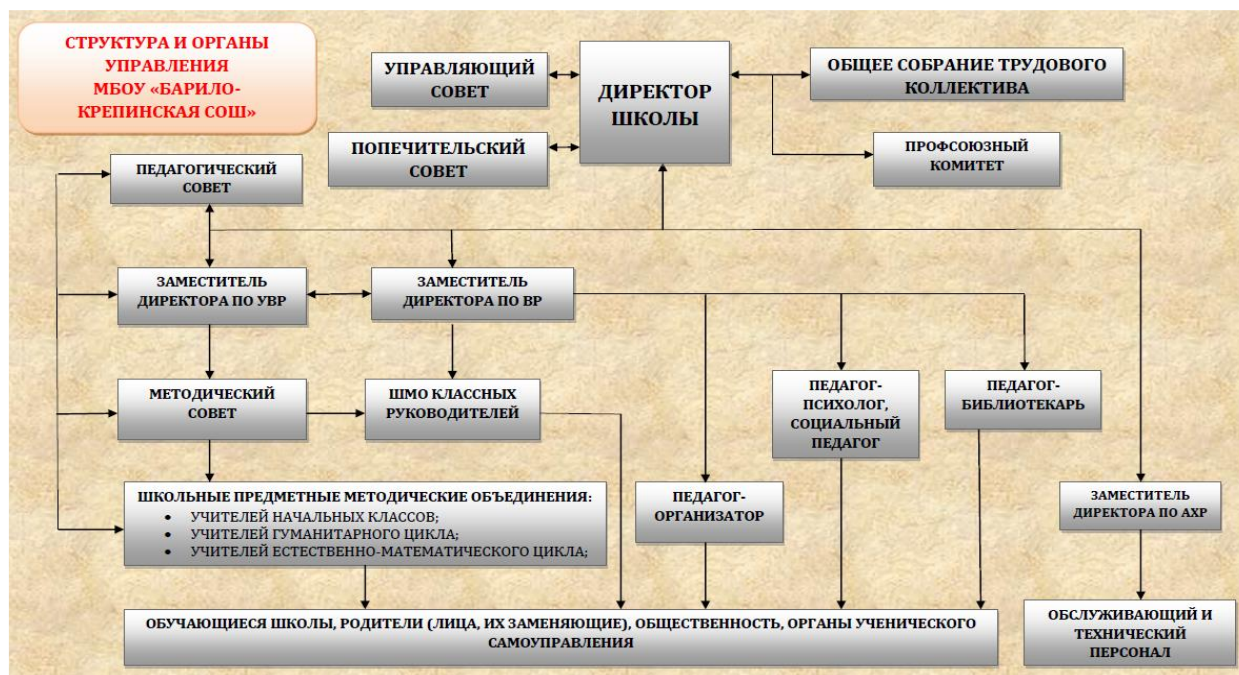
СТРУКТУРА И ОРГАНЫ УПРАВЛЕНИЯ МБОУ «БАРИЛО-КРЕПИНСКАЯ СОШ»

УПРАВЛЯЮЩИЙ СОВЕТ

ДИРЕКТОР ШКОЛЫ

ОБЩЕЕ СОБРАНИЕ ТРУДОВОГО КОЛЛЕКТИВА

ПОПЕЧИТЕЛЬСКИЙ СОВЕТ

ПРОФСОЮЗНЫЙ КОМИТЕТ

ПЕДАГОГИЧЕСКИЙ СОВЕТ

ЗАМЕСТИТЕЛЬ ДИРЕКТОРА ПО УВР

ЗАМЕСТИТЕЛЬ ДИРЕКТОРА ПО ВР

МЕТОДИЧЕСКИЙ СОВЕТ

ШМО КЛАССНЫХ РУКОВОДИТЕЛЕЙ

ПЕДАГОГ-ПСИХОЛОГ, СОЦИАЛЬНЫЙ ПЕДАГОГ

ПЕДАГОГ-БИБЛИОТЕКАРЬ

ШКОЛЬНЫЕ ПРЕДМЕТНЫЕ МЕТОДИЧЕСКИЕ ОБЪЕДИНЕНИЯ:
• УЧИТЕЛЕЙ НАЧАЛЬНЫХ КЛАССОВ;
• УЧИТЕЛЕЙ ГУМАНИТАРНОГО ЦИКЛА;
• УЧИТЕЛЕЙ ЕСТЕСТВЕННО-МАТЕМАТИЧЕСКОГО ЦИКЛА;

ПЕДАГОГ-ОРГАНИЗАТОР

ЗАМЕСТИТЕЛЬ ДИРЕКТОРА ПО АХР

ОБУЧАЮЩИЕСЯ ШКОЛЫ, РОДИТЕЛИ (ЛИЦА, ИХ ЗАМЕНЯЮЩИЕ), ОБЩЕСТВЕННОСТЬ, ОРГАНЫ УЧЕНИЧЕСКОГО САМОУПРАВЛЕНИЯ

ОБСЛУЖИВАЮЩИЙ И ТЕХНИЧЕСКИЙ ПЕРСОНАЛ